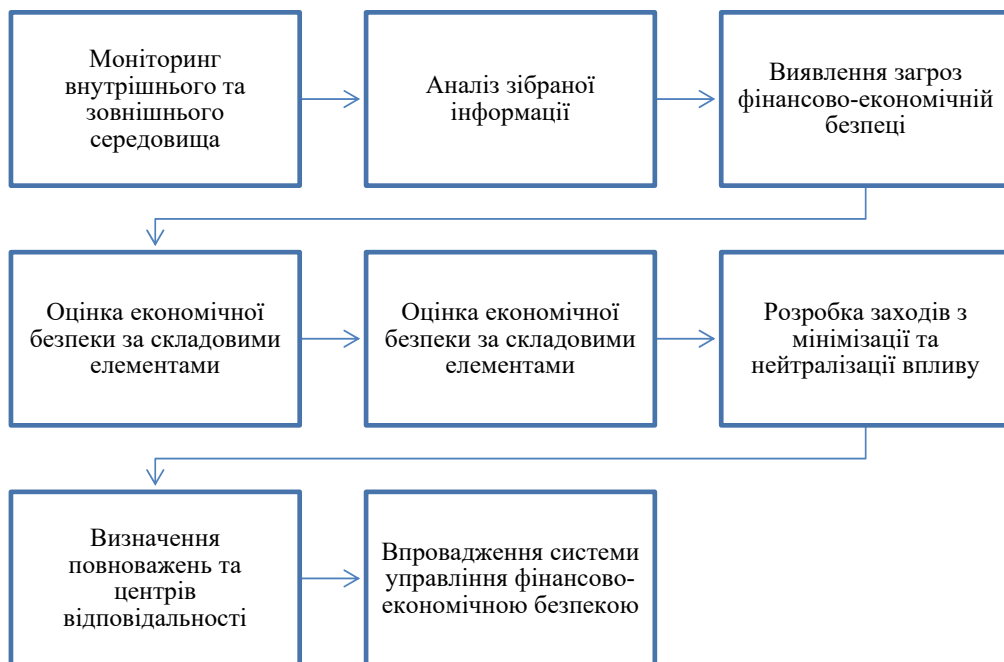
Моніторинг внутрішнього та зовнішнього середовища

Аналіз зібраної інформації

Виявлення загроз фінансово-економічній безпеці

Оцінка економічної безпеки за складовими елементами

Оцінка економічної безпеки за складовими елементами

Розробка заходів з мінімізації та нейтралізації впливу

Визначення повноважень та центрів відповідальності

Впровадження системи управління фінансово-економічною безпекою